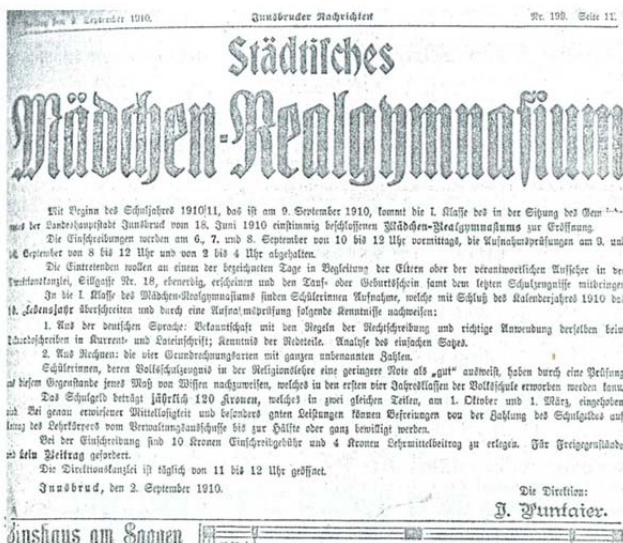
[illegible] den 3. September 1910. Innsbrucker Nachrichten Nr. 199. Seite 11.

Städtisches

Mädchen-Realgymnasium

Mit Beginn des Schuljahres 1910/11, das ist am 9. September 1910, kommt die I. Klasse des in der Sitzung des Gem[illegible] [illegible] der Landeshauptstadt Innsbruck vom 18. Juni 1910 einstimmig beschlossenen Mädchen-Realgymnasiums zur Eröffnung.

Die Einschreibungen werden am 6., 7. und 8. September von 10 bis 12 Uhr vormittags, die Aufnahmsprüfungen am 9. und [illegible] September von 8 bis 12 Uhr und von 2 bis 4 Uhr abgehalten.

Die Eintretenden wollen an einem der bezeichneten Tage in Begleitung der Eltern oder der verantwortlichen Aufseher in der Direktionskanzlei, Eilgasse Nr. 18, ebenerdig, erscheinen und den Tauf- oder Geburtsschein samt dem letzten Schulzeugnisse mitbringen.

In die I. Klasse des Mädchen-Realgymnasiums finden Schülerinnen Aufnahme, welche mit Schluß des Kalenderjahres 1910 das 10. Lebensjahr überschreiten und durch eine Aufnahmsprüfung folgende Kenntnisse nachweisen:

1. Aus der deutschen Sprache: Bekanntschaft mit den Regeln der Rechtschreibung und richtige Anwendung derselben beim Diktatschreiben in Kurrent- und Lateinschrift; Kenntnis der Redeteile. Analyse des einfachen Satzes.

2. Aus Rechnen: die vier Grundrechnungsarten mit ganzen unbenannten Zahlen.

Schülerinnen, deren Volksschulzeugnis in der Religionslehre eine geringere Note als „gut" ausweist, haben durch eine Prüfung aus diesem Gegenstande jenes Maß von Wissen nachzuweisen, welches in den ersten vier Jahresklassen der Volksschule erworben werden kann.

Das Schulgeld beträgt jährlich 120 Kronen, welches in zwei gleichen Teilen, am 1. Oktober und 1. März, eingehoben wird. Bei genau erwiesener Mittellosigkeit und besonders guten Leistungen können Befreiungen von der Zahlung des Schulgeldes auf Antrag des Lehrkörpers vom Verwaltungsausschusse bis zur Hälfte oder ganz bewilligt werden.

Bei der Einschreibung sind 10 Kronen Einschreibgebühr und 4 Kronen Lehrmittelbeitrag zu erlegen. Für Freigegenstände wird kein Beitrag gefordert.

Die Direktionskanzlei ist täglich von 11 bis 12 Uhr geöffnet.

Innsbruck, den 2. September 1910.

Die Direktion:
J. Puntaier.

Zinshaus am Saggen